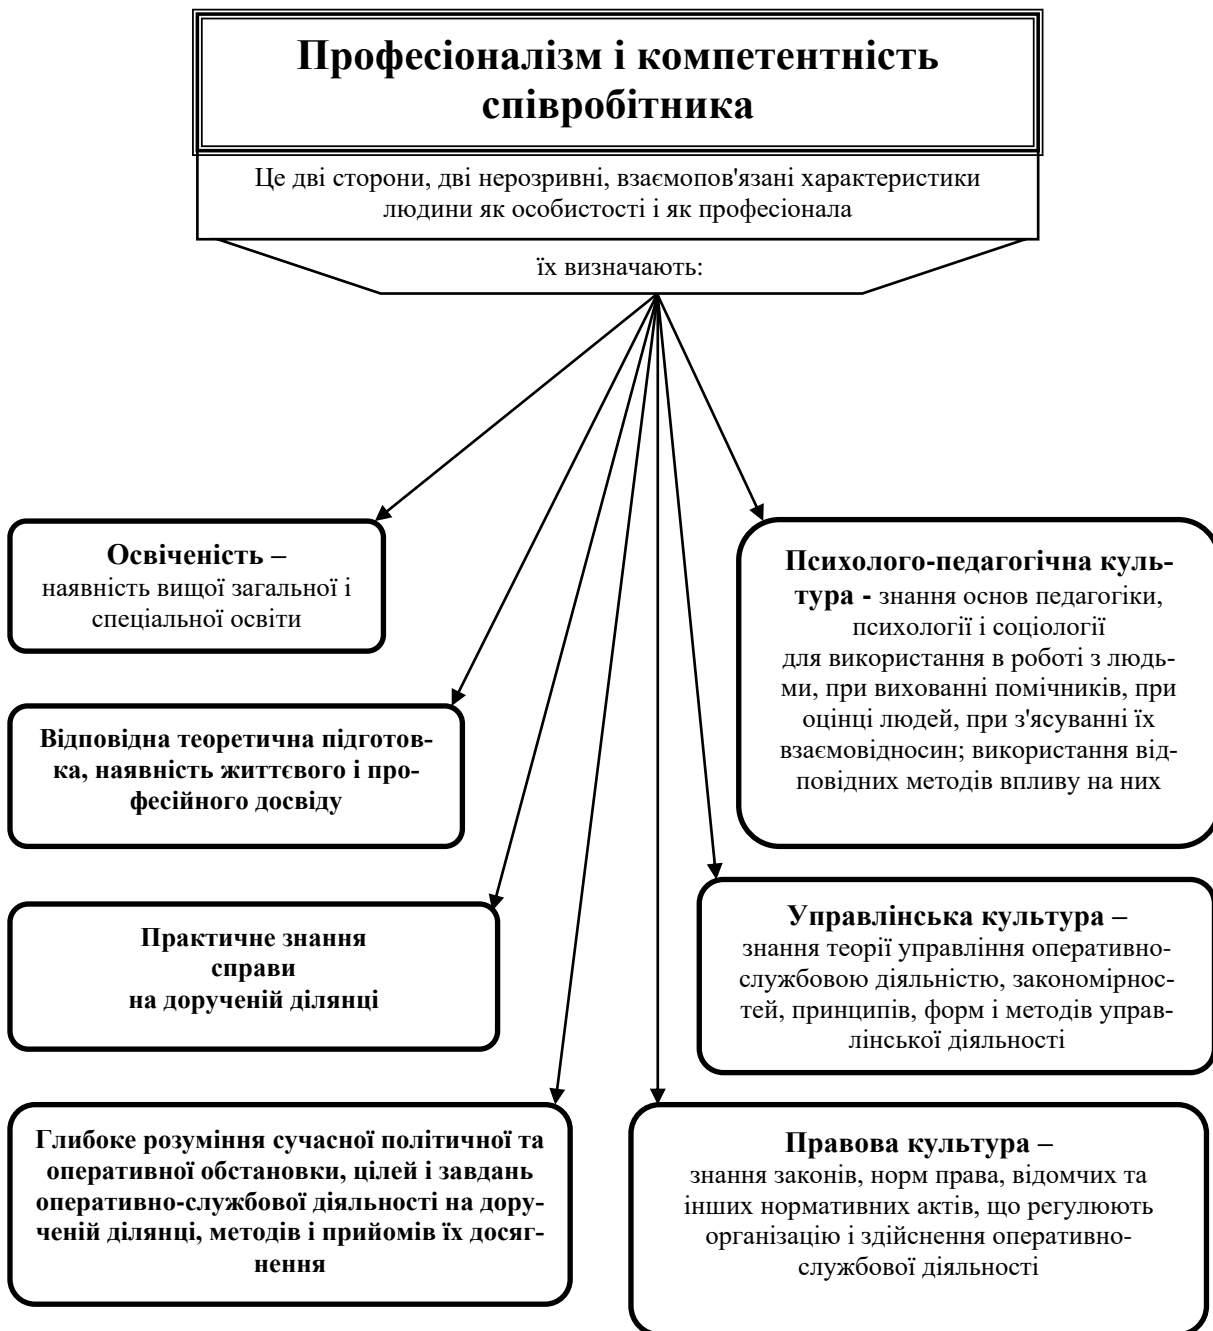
Професіоналізм і компетентність співробітника

Це дві сторони, дві нерозривні, взаємопов'язані характеристики людини як особистості і як професіонала

їх визначають:

Освіченість – наявність вищої загальної і спеціальної освіти

Відповідна теоретична підготовка, наявність життєвого і професійного досвіду

Практичне знання справи на дорученій ділянці

Глибоке розуміння сучасної політичної та оперативної обстановки, цілей і завдань оперативно-службової діяльності на дорученій ділянці, методів і прийомів їх досягнення

Психолого-педагогічна культура - знання основ педагогіки, психології і соціології для використання в роботі з людьми, при вихованні помічників, при оцінці людей, при з'ясуванні їх взаємовідносин; використання відповідних методів впливу на них

Управлінська культура – знання теорії управління оперативно-службовою діяльністю, закономірностей, принципів, форм і методів управлінської діяльності

Правова культура – знання законів, норм права, відомчих та інших нормативних актів, що регулюють організацію і здійснення оперативно-службової діяльності